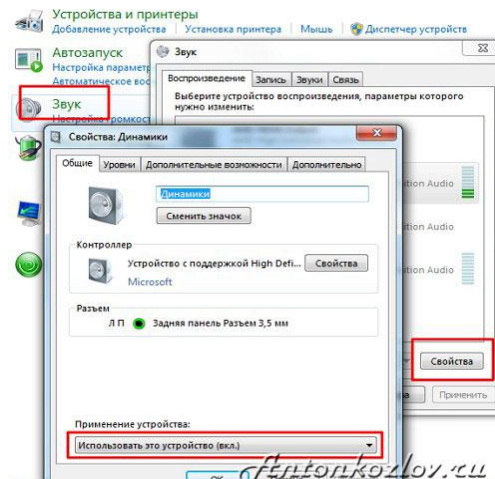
Устройства и принтеры
Добавление устройства | Установка принтера | Мышь | Диспетчер устройств

Автозапуск
Настройка параметр
Автоматическое вос

Звук
Настройка громкост

Звук
Воспроизведение | Запись | Звуки | Связь
Выберите устройство воспроизведения, параметры которого нужно изменить:
ition Audio
ition Audio
ition Audio
Свойства
Применить

Свойства: Динамики
Общие | Уровни | Дополнительные возможности | Дополнительно
Динамики
Сменить значок
Контроллер
Устройство с поддержкой High Defi
Свойства
Microsoft
Разъем
Л П
Задняя панель Разъем 3,5 мм
Применение устройства:
Использовать это устройство (вкл.)

Antonkozlov.ru